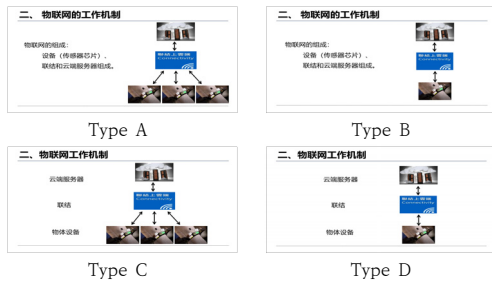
二、物联网的工作机制

物联网的组成：
设备（传感器芯片）、
联结和云端服务器组成。

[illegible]

Type A

二、物联网的工作机制

物联网的组成：
设备（传感器芯片）、
联结和云端服务器组成。

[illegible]

Type B

二、物联网工作机制

云端服务器

联结

物体设备

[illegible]

Type C

二、物联网工作机制

云端服务器

联结

物体设备

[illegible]

Type D